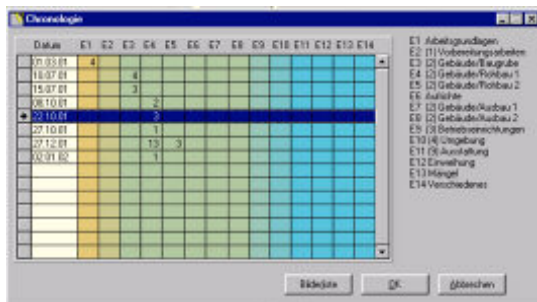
Chronologie

| | Datum | E1 | E2 | E3 | E4 | E5 | E6 | E7 | E8 | E9 | E10 | E11 | E12 | E13 | E14 |
|---|---|---|---|---|---|---|---|---|---|---|---|---|---|---|---|
| | 01.03.01 | 4 | | | | | | | | | | | | | |
| | 18.07.01 | | | 4 | | | | | | | | | | | |
| | 15.07.01 | | | 3 | | | | | | | | | | | |
| | 08.10.01 | | | | 2 | | | | | | | | | | |
| ▸ | 22.10.01 | | | | 2 | | | | | | | | | | |
| | 27.10.01 | | | | 1 | | | | | | | | | | |
| | 27.12.01 | | | | 13 | 3 | | | | | | | | | |
| | 02.01.02 | | | | 1 | | | | | | | | | | |

E1 Arbeitsgrundlagen
E2 (1) Vorbereitungsarbeiten
E3 (2) Gebäude/Baugrube
E4 (2) Gebäude/Rohbau 1
E5 (2) Gebäude/Rohbau 2
E6 Aufsicht
E7 (2) Gebäude/Ausbau 1
E8 (2) Gebäude/Ausbau 2
E9 (3) Betriebseinrichtungen
E10 (4) Umgebung
E11 (5) Ausstattung
E12 Einweihung
E13 Mängel
E14 Verschiedenes

Bildliste
OK
Abbrechen